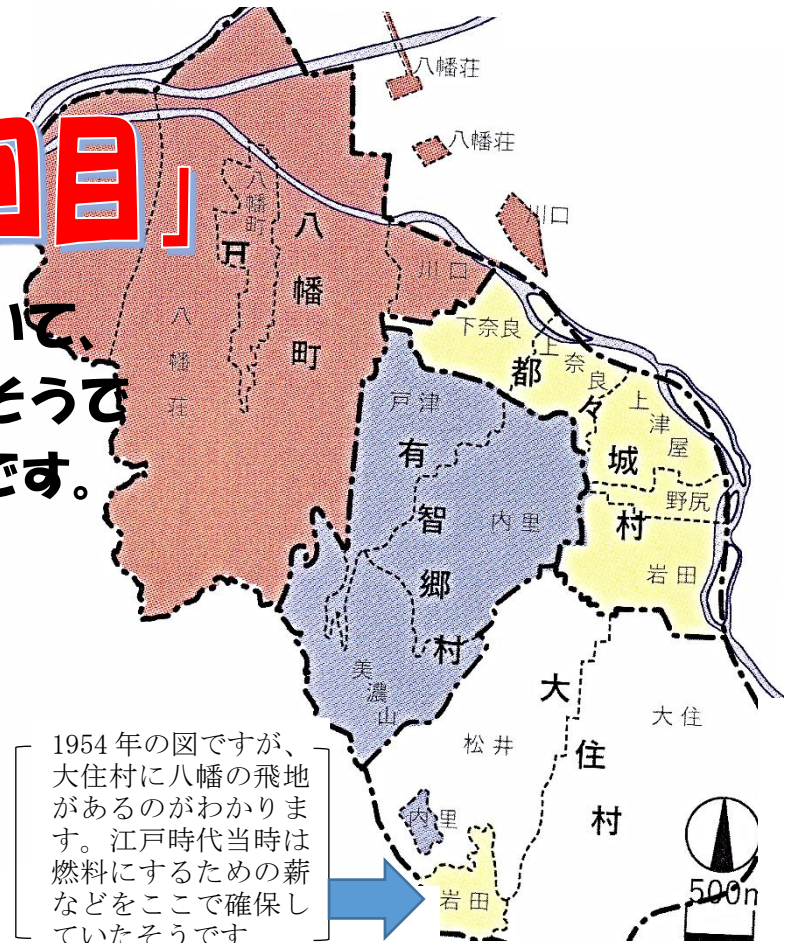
0日」

て、
そうで
です。

八幡荘
八幡荘
川口
八幡町
八幡町
八幡荘
川口
下奈良
上奈良
都々城村
上津屋
野尻
岩田
戸津
有智郷村
内里
美濃山
大住村
大住
松井
内里
岩田
500m

1954年の図ですが、大住村に八幡の飛地があるのがわかります。江戸時代当時は燃料にするための薪などをここで確保していたそうです